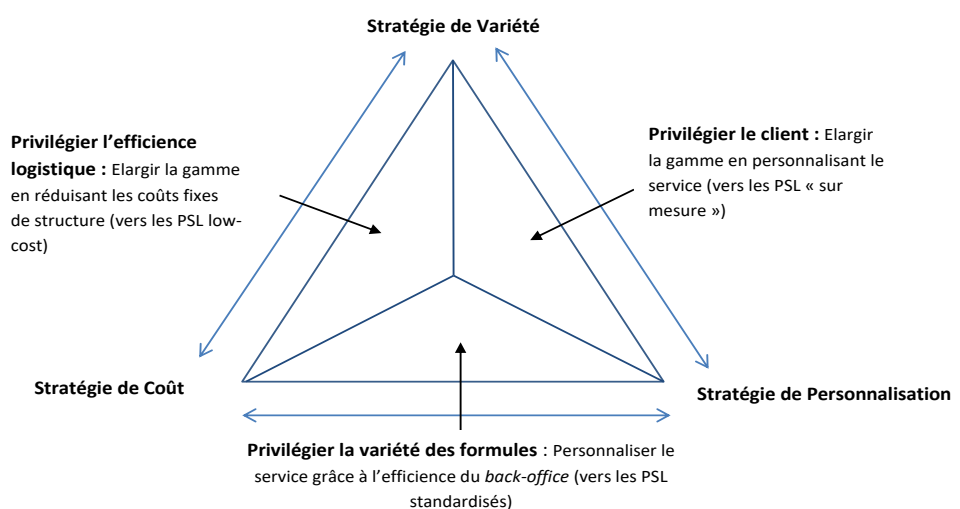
Stratégie de Variété

Privilégier l'efficience logistique : Elargir la gamme en réduisant les coûts fixes de structure (vers les PSL low-cost)

Privilégier le client : Elargir la gamme en personnalisant le service (vers les PSL « sur mesure »)

Stratégie de Coût

Stratégie de Personnalisation

Privilégier la variété des formules : Personnaliser le service grâce à l'efficience du back-office (vers les PSL standardisés)